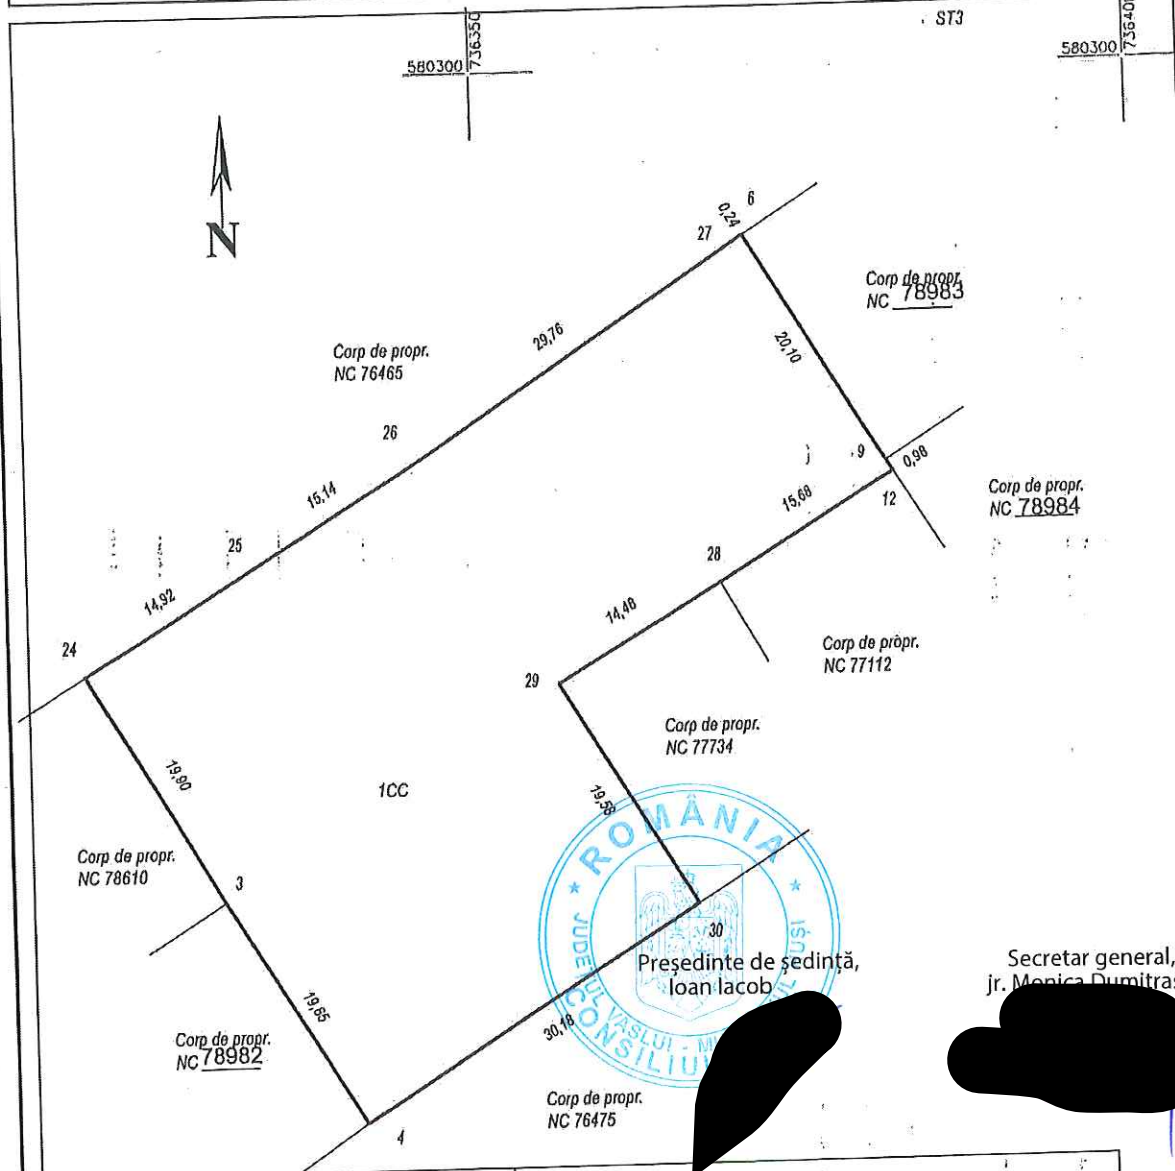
580300 736350

ST3

580300 73640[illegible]

N

6
0,24
27

Corp de propr.
NC 78983

Corp de propr.
NC 76465

29,76

20,10

26

9
0,98

15,14

15,68
12

Corp de propr.
NC 78984

25

28

14,92

14,48

24

Corp de propr.
NC 77112

29

Corp de propr.
NC 77734

19,90

1CC

19,58

Corp de propr.
NC 78610

3

ROMÂNIA
JUDEȚUL VASLUI
CONSILIUL

30

Președinte de ședință,
Ioan Iacob

Secretar general,
jr. M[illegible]

19,65

30,18

Corp de propr.
NC 78982

Corp de propr.
NC 76475

4